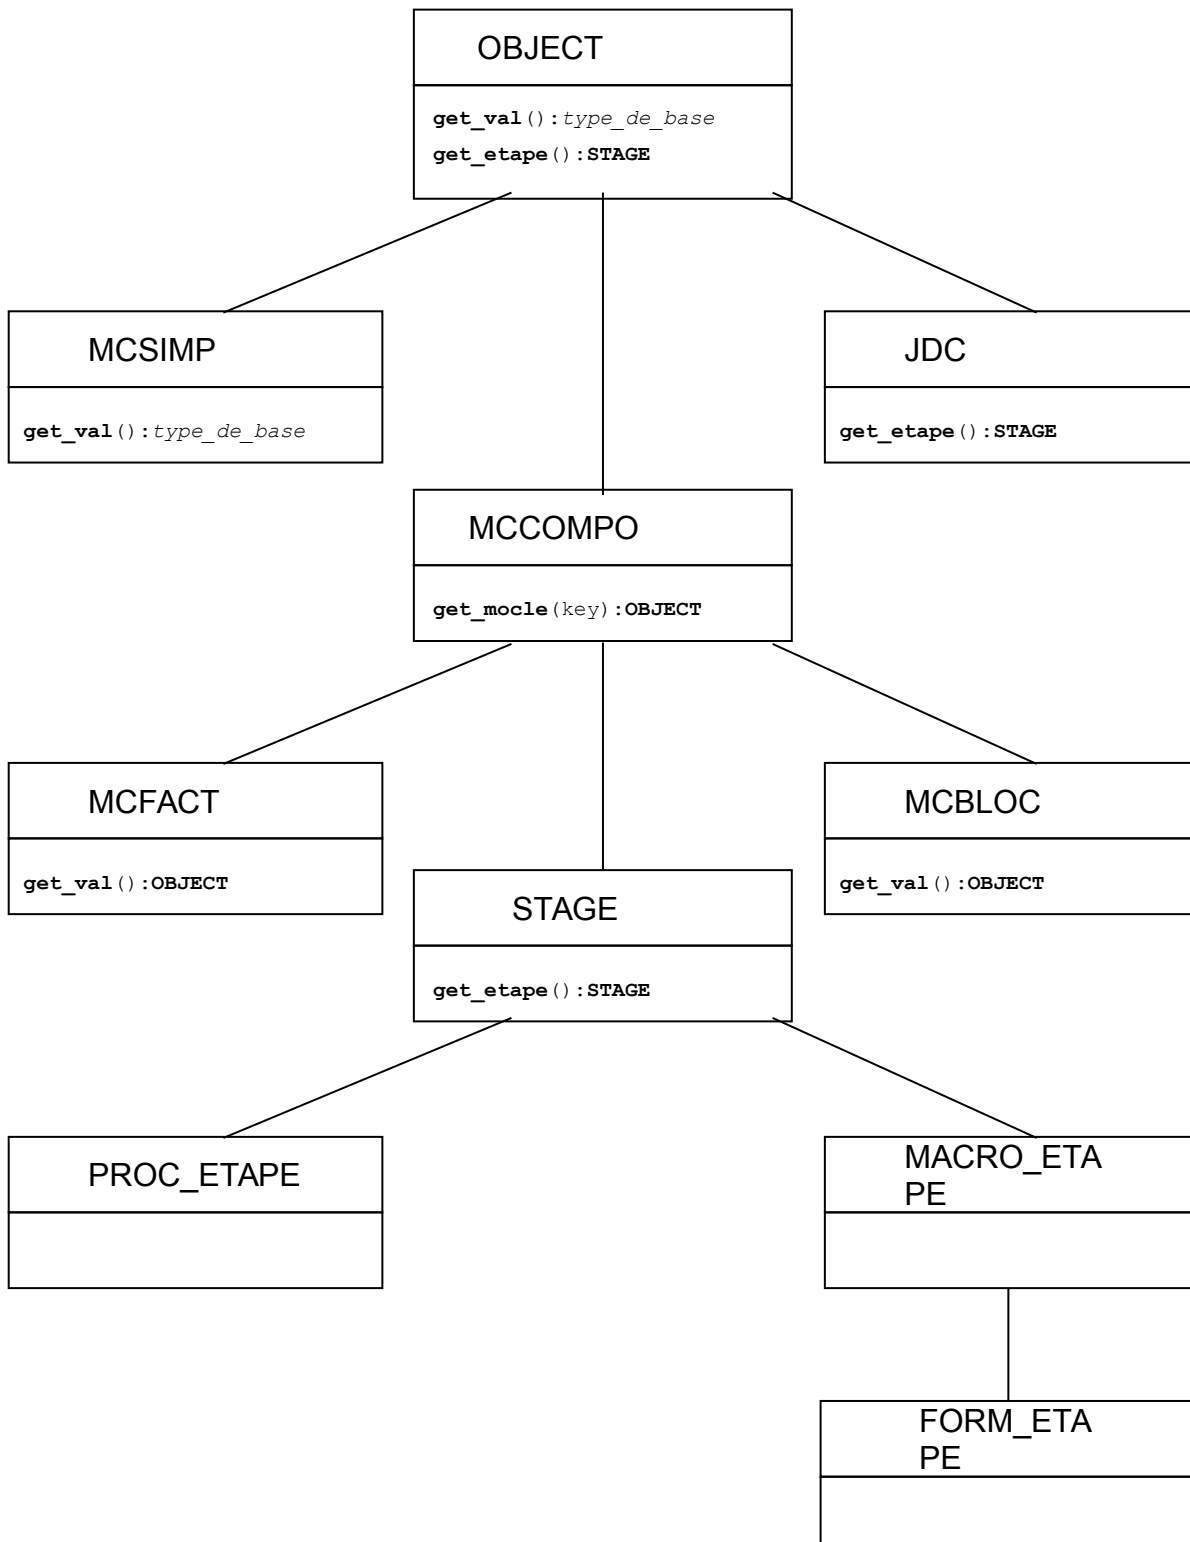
OBJECT

get_val():type_de_base
get_etape():STAGE

MCSIMP

get_val():type_de_base

JDC

get_etape():STAGE

MCCOMPO

get_mocle(key):OBJECT

MCFACT

get_val():OBJECT

STAGE

get_etape():STAGE

MCBLOC

get_val():OBJECT

PROC_ETAPE

MACRO_ETAPE

FORM_ETAPE